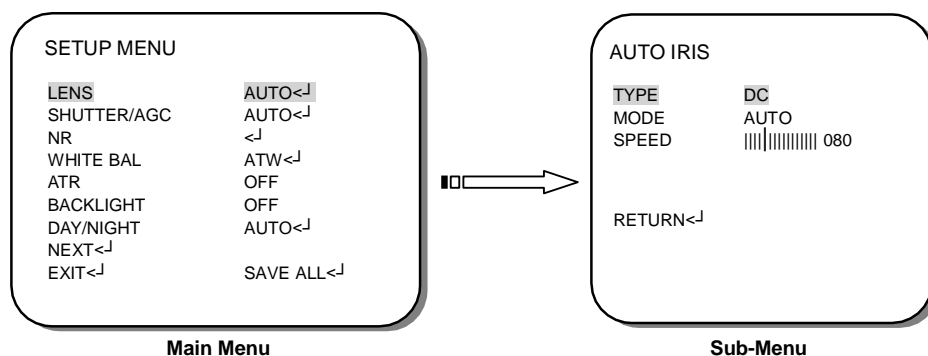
SETUP MENU

| | |
|---|---|
| LENS | AUTO<┘ |
| SHUTTER/AGC | AUTO<┘ |
| NR | <┘ |
| WHITE BAL | ATW<┘ |
| ATR | OFF |
| BACKLIGHT | OFF |
| DAY/NIGHT | AUTO<┘ |
| NEXT<┘ | |
| EXIT<┘ | SAVE ALL<┘ |

Main Menu

AUTO IRIS

| | |
|---|---|
| TYPE | DC |
| MODE | AUTO |
| SPEED | ||||┃|||||||||| 080 |

RETURN<┘

Sub-Menu